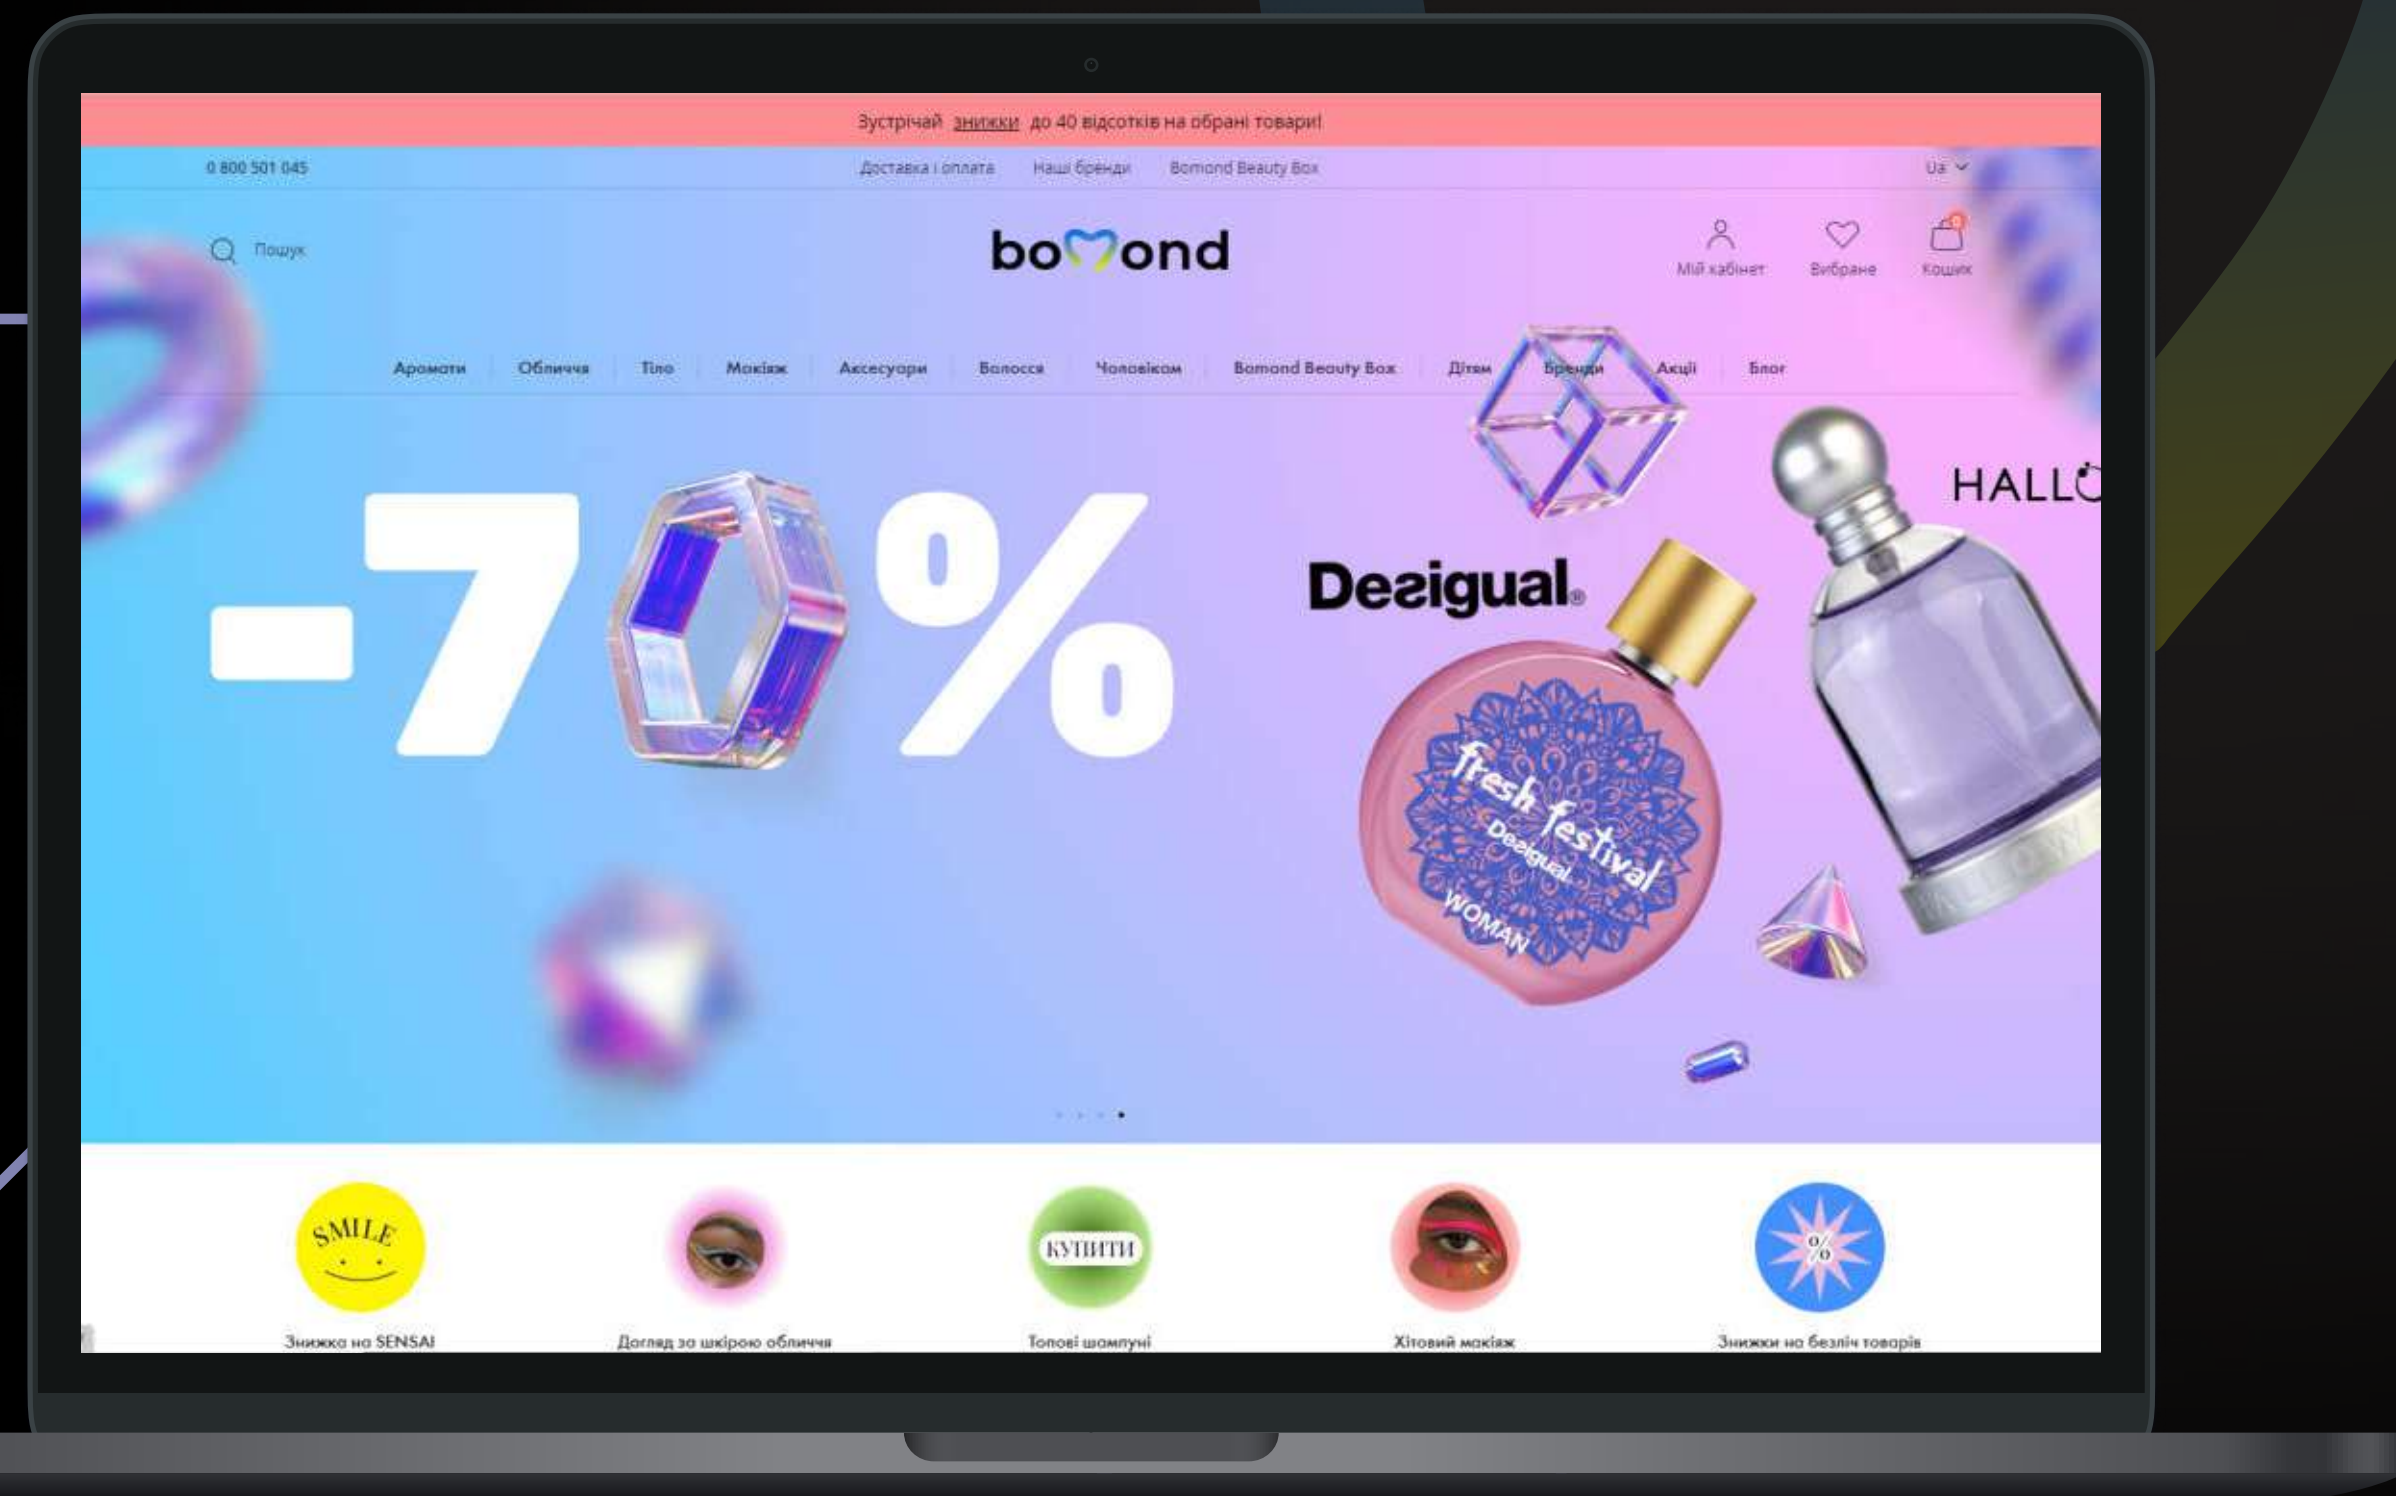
Зустрічай знижки до 40 відсотків на обрані товари!

0 800 501 045

Доставка і оплата Наші бренди Bomond Beauty Box

Ua

Пошук

bomond

Мій кабінет Вибране Кошик

Аромати Обличчя Тіло Макіяж Аксесуари Волосся Чоловікам Bomond Beauty Box Дітям Бренди Акції Блог

-70%

Desigual.

fresh festival Desigual WOMAN

HALL

SMILE

КУПИТИ

%

Знижка на SENSAI

Догляд за шкірою обличчя

Топові шампуні

Хітовий макіяж

Знижки на безліч товарів